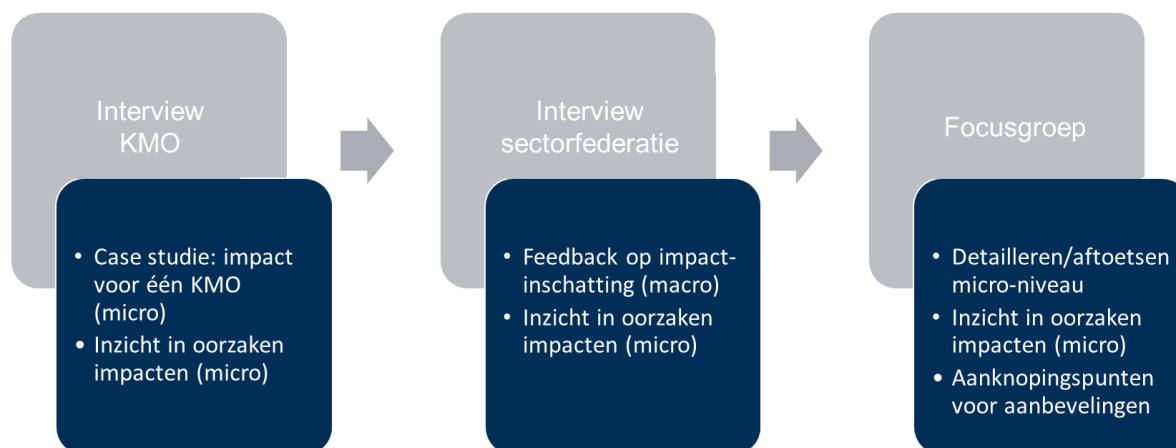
Interview KMO

• Case studie: impact voor één KMO (micro)
• Inzicht in oorzaken impacten (micro)

Interview sectorfederatie

• Feedback op impact-inschatting (macro)
• Inzicht in oorzaken impacten (micro)

Focusgroep

• Detailleren/aftoetsen micro-niveau
• Inzicht in oorzaken impacten (micro)
• Aanknopingspunten voor aanbevelingen